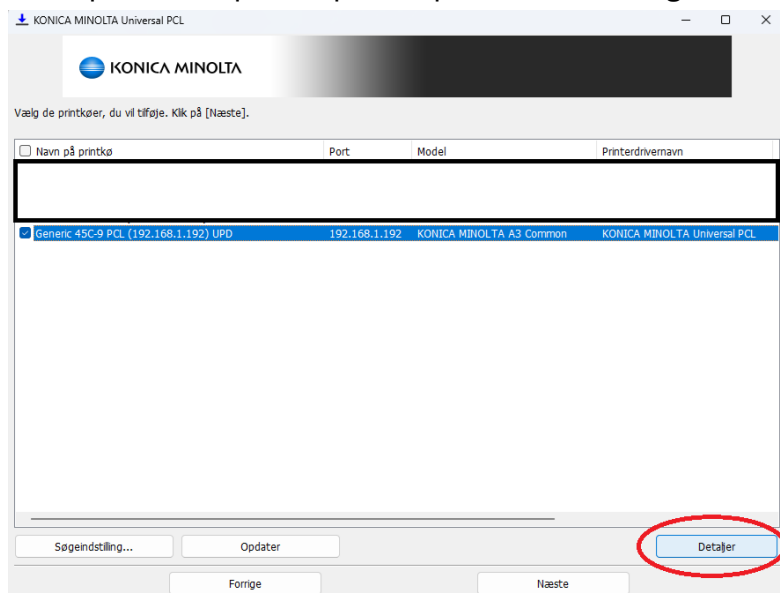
KONICA MINOLTA Universal PCL

KONICA MINOLTA

Vælg de printkøer, du vil tilføje. Klik på [Næste].

| Navn på printkø | Port | Model | Printerdrivernavn |
|---|---|---|---|
| Generic 45C-9 PCL (192.168.1.192) UPD | 192.168.1.192 | KONICA MINOLTA A3 Common | KONICA MINOLTA Universal PCL |

Søgeindstilling...

Opdater

Detaljer

Forrige

Næste